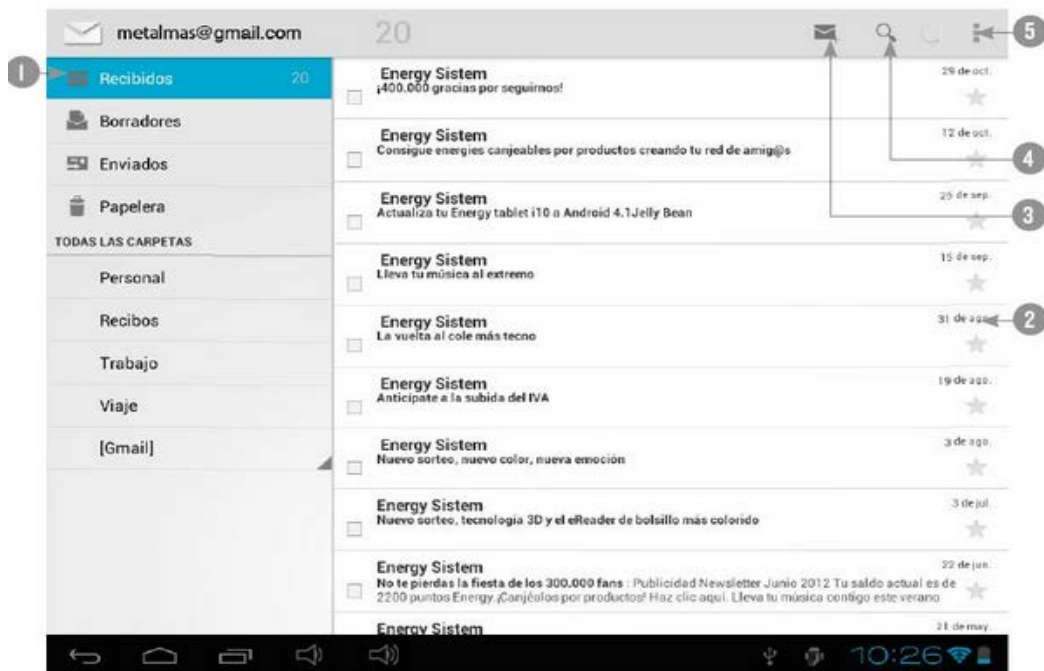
metalmas@gmail.com 20

1 Recibidos 20
Borradores
Enviados
Papelera
TODAS LAS CARPETAS
Personal
Recibos
Trabajo
Viaje
[Gmail]

Energy Sistem
¡400.000 gracias por seguirnos!
29 de oct.

Energy Sistem
Consigue energies canjeables por productos creando tu red de amig@s
12 de oct.

Energy Sistem
Actualiza tu Energy tablet i10 a Android 4.1Jelly Bean
25 de sep.

Energy Sistem
Lleva tu música al extremo
15 de sep.

Energy Sistem
La vuelta al cole más tecno
31 de ago.

Energy Sistem
Anticípate a la subida del IVA
19 de ago.

Energy Sistem
Nuevo sorteo, nuevo color, nueva emoción
3 de ago.

Energy Sistem
Nuevo sorteo, tecnología 3D y el eReader de bolsillo más colorido
3 de jul.

Energy Sistem
No te pierdas la fiesta de los 300.000 fans : Publicidad Newsletter Junio 2012 Tu saldo actual es de 2200 puntos Energy ¡Canjéalos por productos! Haz clic aquí. Lleva tu música contigo este verano
22 de jun.

Energy Sistem
21 de may.

2
3
4
5

10:26